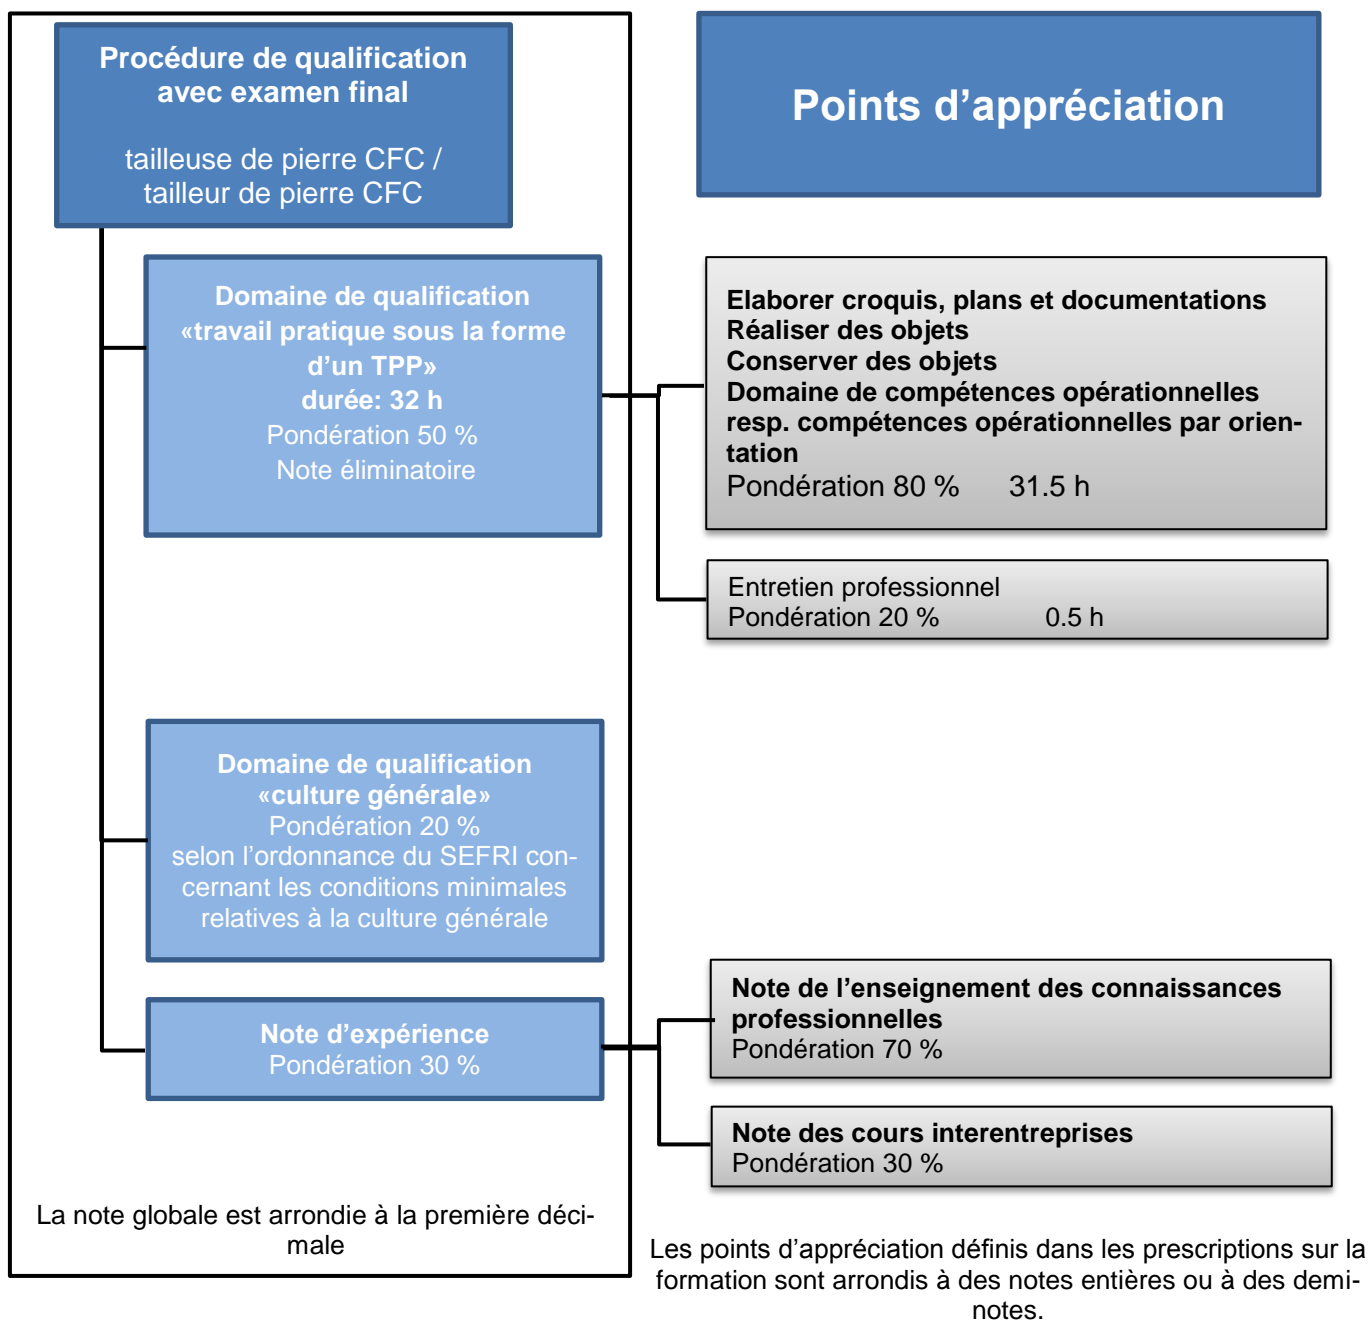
Procédure de qualification avec examen final

tailleuse de pierre CFC / tailleur de pierre CFC

Points d'appréciation

Domaine de qualification «travail pratique sous la forme d'un TPP»
durée: 32 h
Pondération 50 %
Note éliminatoire

Elaborer croquis, plans et documentations
Réaliser des objets
Conserver des objets
Domaine de compétences opérationnelles resp. compétences opérationnelles par orientation
Pondération 80 % 31.5 h

Entretien professionnel
Pondération 20 % 0.5 h

Domaine de qualification «culture générale»
Pondération 20 %
selon l'ordonnance du SEFRI concernant les conditions minimales relatives à la culture générale

Note d'expérience
Pondération 30 %

Note de l'enseignement des connaissances professionnelles
Pondération 70 %

Note des cours interentreprises
Pondération 30 %

La note globale est arrondie à la première décimale

Les points d'appréciation définis dans les prescriptions sur la formation sont arrondis à des notes entières ou à des demi-notes.